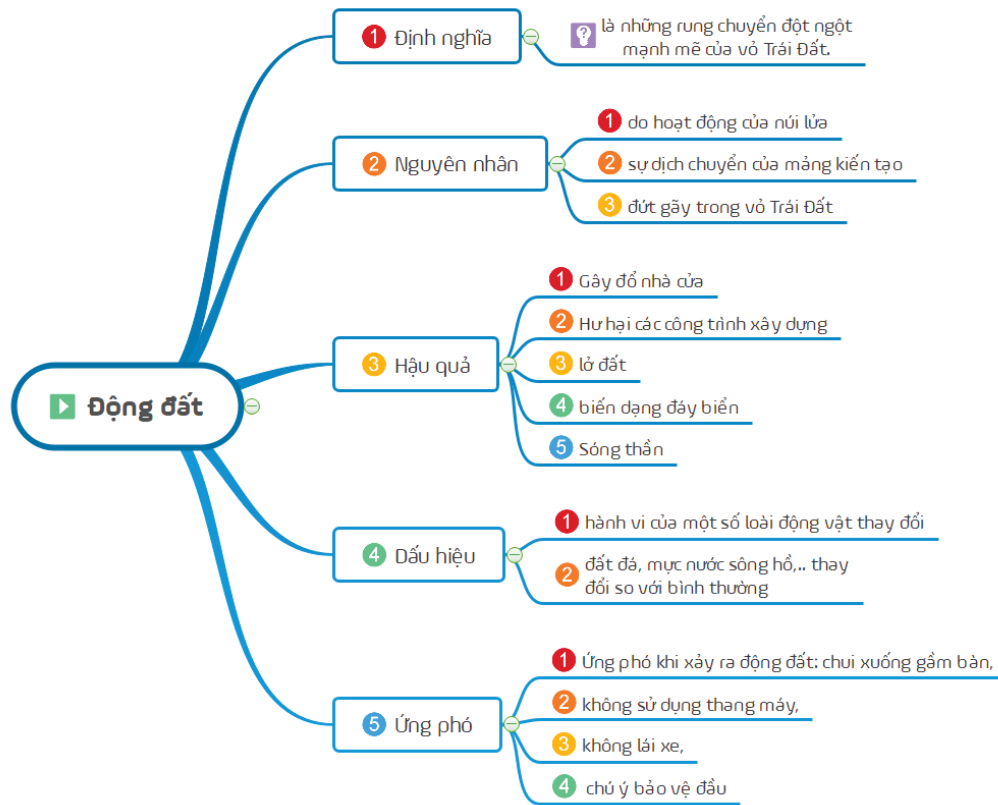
Động đất

1 Định nghĩa

là những rung chuyển đột ngột mạnh mẽ của vỏ Trái Đất.

2 Nguyên nhân

1 do hoạt động của núi lửa

2 sự dịch chuyển của mảng kiến tạo

3 đứt gãy trong vỏ Trái Đất

3 Hậu quả

1 Gây đổ nhà cửa

2 Hư hại các công trình xây dựng

3 lở đất

4 biến dạng đáy biển

5 Sóng thần

4 Dấu hiệu

1 hành vi của một số loài động vật thay đổi

2 đất đá, mực nước sông hồ,.. thay đổi so với bình thường

5 Ứng phó

1 Ứng phó khi xảy ra động đất: chui xuống gầm bàn,

2 không sử dụng thang máy,

3 không lái xe,

4 chú ý bảo vệ đầu